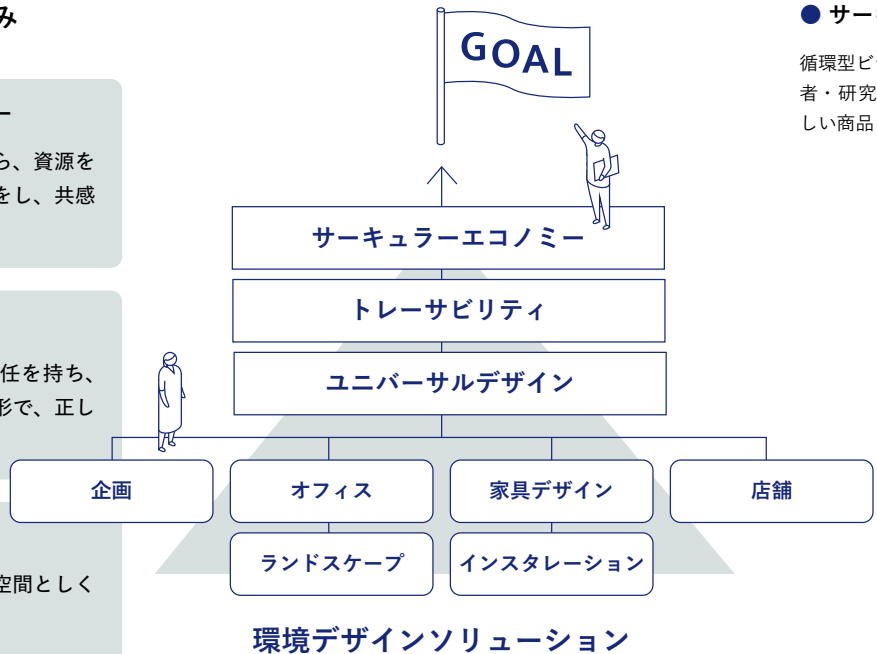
み

ー

ら、資源を
をし、共感

任を持ち、
形で、正し

空間としく

GOAL

サーキュラーエコノミー

トレーサビリティ

ユニバーサルデザイン

企画

オフィス

家具デザイン

店舗

ランドスケープ

インスタレーション

環境デザインソリューション

● サー

循環型ビ
者・研究
しい商品